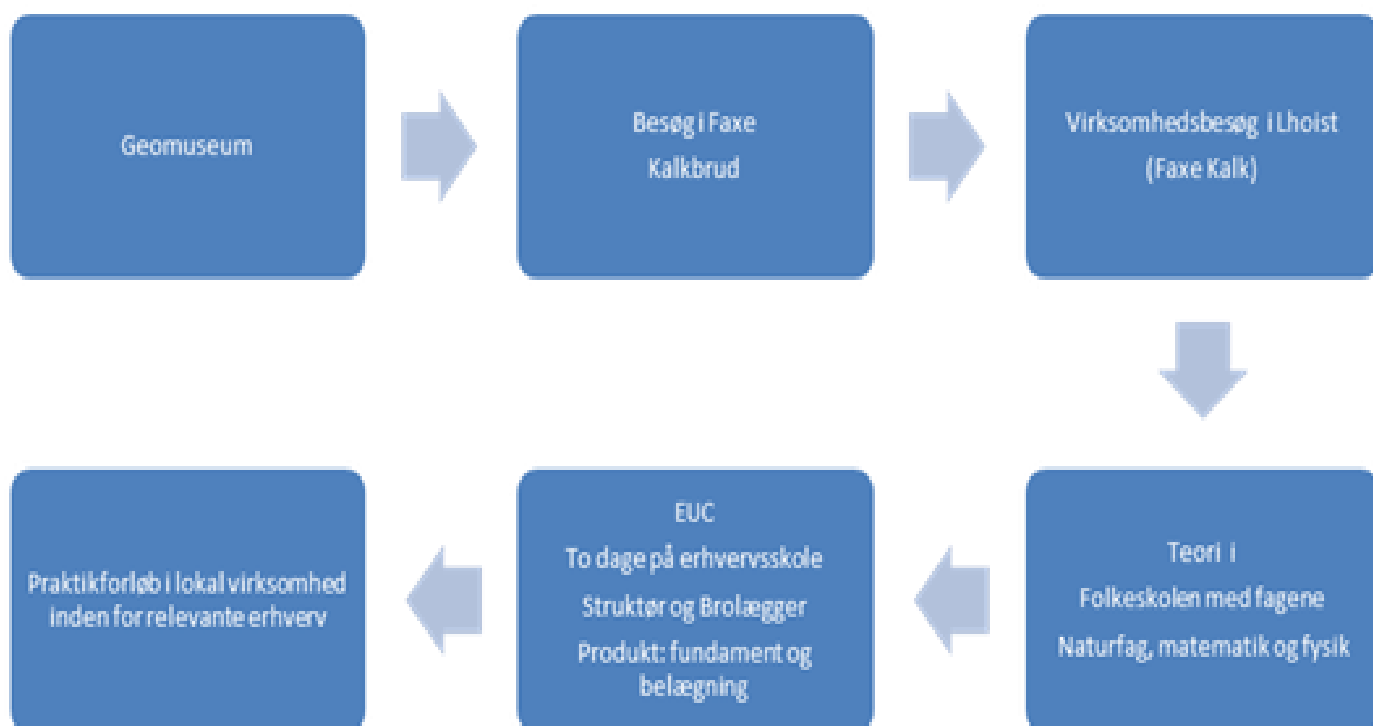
Geomuseum

Besøg i Faxe
Kalkbrud

Virksomhedsbesøg i Lhoist
(Faxe Kalk)

Teori i
Folkeskolen med fagene
Naturfag, matematik og fysik

EUC
To dage på erhvervsskole
Struktør og Brolægger
Produkt: fundament og belægning

Praktikforløb i lokal virksomhed inden for relevante erhverv